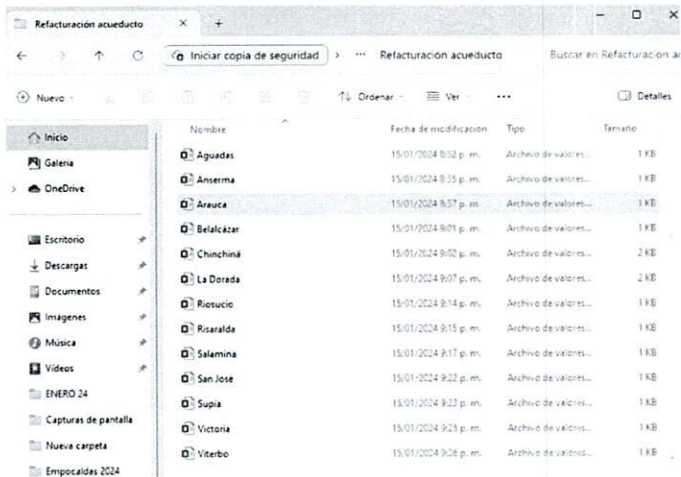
Refacturación acueducto × +

Iniciar copia de seguridad > ··· Refacturación acueducto

Buscar en Refacturacion ac

Nuevo

Ordenar

Ver

···

Detalles

Inicio

Galería

OneDrive

Escritorio

Descargas

Documentos

Imágenes

Música

Videos

ENERO 24

Capturas de pantalla

Nueva carpeta

Empocaldas 2024

| Nombre | Fecha de modificación | Tipo | Tamaño |
|---|---|---|---|
| Aguadas | 15/01/2024 8:52 p. m. | Archivo de valores... | 1 KB |
| Anserma | 15/01/2024 8:55 p. m. | Archivo de valores... | 1 KB |
| Arauca | 15/01/2024 8:57 p. m. | Archivo de valores... | 1 KB |
| Belalcázar | 15/01/2024 9:01 p. m. | Archivo de valores... | 1 KB |
| Chinchiná | 15/01/2024 9:02 p. m. | Archivo de valores... | 2 KB |
| La Dorada | 15/01/2024 9:07 p. m. | Archivo de valores... | 2 KB |
| Riosucio | 15/01/2024 9:14 p. m. | Archivo de valores... | 1 KB |
| Risaralda | 15/01/2024 9:15 p. m. | Archivo de valores... | 1 KB |
| Salamina | 15/01/2024 9:17 p. m. | Archivo de valores... | 1 KB |
| San José | 15/01/2024 9:22 p. m. | Archivo de valores... | 1 KB |
| Supía | 15/01/2024 9:22 p. m. | Archivo de valores... | 1 KB |
| Victoria | 15/01/2024 9:25 p. m. | Archivo de valores... | 1 KB |
| Viterbo | 15/01/2024 9:26 p. m. | Archivo de valores... | 1 KB |